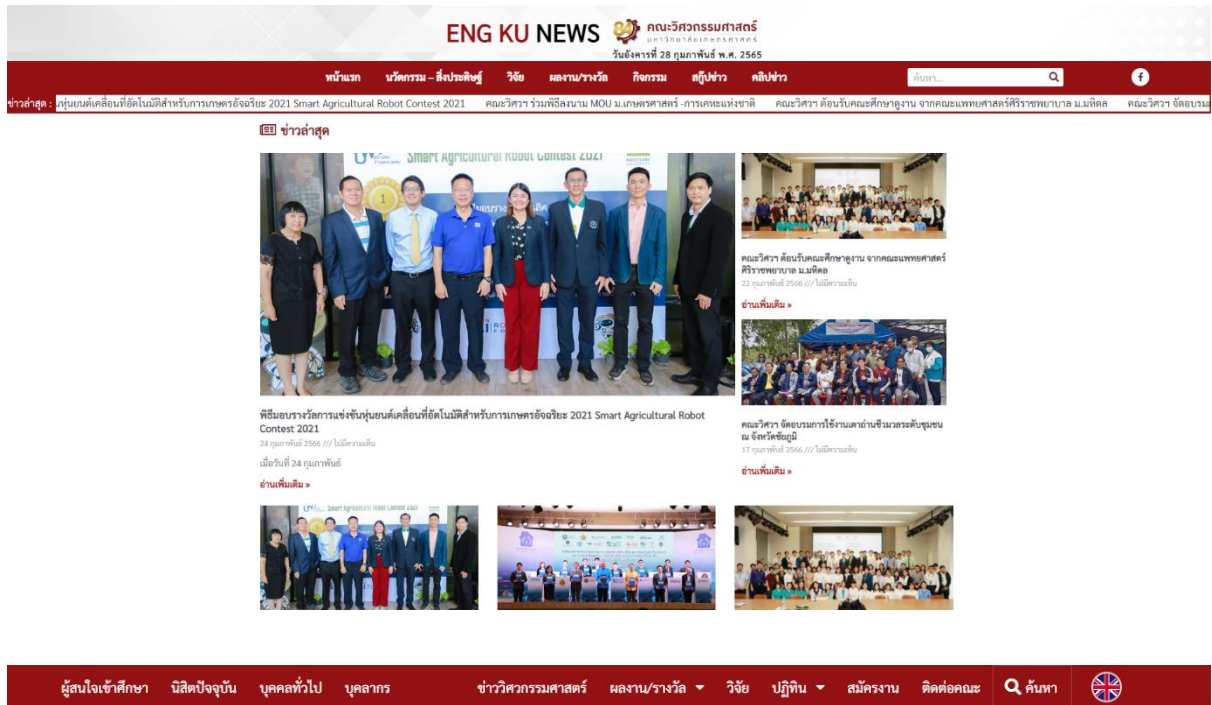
ENG KU NEWS คณะวิศวกรรมศาสตร์ มหาวิทยาลัยเกษตรศาสตร์
วันอังคารที่ 28 กุมภาพันธ์ พ.ศ. 2565

หน้าแรก นวัตกรรม – สิ่งประดิษฐ์ วิจัย ผลงาน/รางวัล กิจกรรม สกู๊ปข่าว คลิปข่าว ค้นหา...

ข่าวล่าสุด : หุ่นยนต์เคลื่อนที่อัตโนมัติสำหรับการเกษตรอัจฉริยะ 2021 Smart Agricultural Robot Contest 2021 คณะวิศวฯ ร่วมพิธีลงนาม MOU ม.เกษตรศาสตร์ -การเคหะแห่งชาติ คณะวิศวฯ ต้อนรับคณะศึกษาดูงาน จากคณะแพทยศาสตร์ศิริราชพยาบาล ม.มหิดล คณะวิศวฯ จัดอบรม

ข่าวล่าสุด

Smart Agricultural Robot Contest 2021

พิธีมอบรางวัลการแข่งขันหุ่นยนต์เคลื่อนที่อัตโนมัติสำหรับการเกษตรอัจฉริยะ 2021 Smart Agricultural Robot Contest 2021
24 กุมภาพันธ์ 2566 /// ไม่มีความเห็น

เมื่อวันที่ 24 กุมภาพันธ์

อ่านเพิ่มเติม »

คณะวิศวฯ ต้อนรับคณะศึกษาดูงาน จากคณะแพทยศาสตร์ศิริราชพยาบาล ม.มหิดล
22 กุมภาพันธ์ 2566 /// ไม่มีความเห็น

อ่านเพิ่มเติม »

คณะวิศวฯ จัดอบรมการใช้งานเตาอ่านชีวมวลระดับชุมชน ณ จังหวัดชัยภูมิ
17 กุมภาพันธ์ 2566 /// ไม่มีความเห็น

อ่านเพิ่มเติม »

Smart Agricultural Robot Contest 2021

ผู้สนใจเข้าศึกษา นิสิตปัจจุบัน บุคคลทั่วไป บุคลากร ข่าววิศวกรรมศาสตร์ ผลงาน/รางวัล วิจัย ปฏิทิน สมัครงาน ติดต่อคณะ ค้นหา